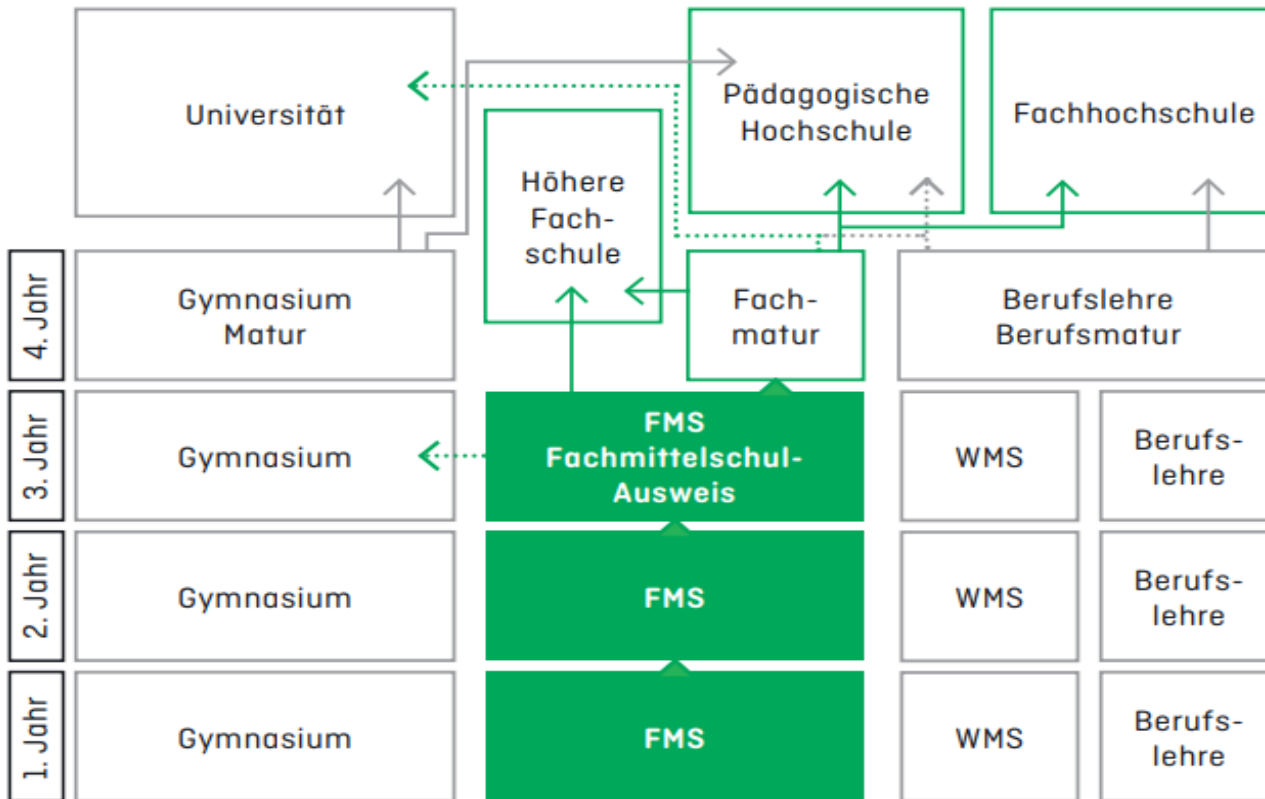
Universität

Pädagogische Hochschule

Fachhochschule

Höhere Fachschule

4. Jahr

Gymnasium Matur

Fachmatur

Berufslehre Berufsmatur

3. Jahr

Gymnasium

FMS Fachmittelschul-Ausweis

WMS

Berufslehre

2. Jahr

Gymnasium

FMS

WMS

Berufslehre

1. Jahr

Gymnasium

FMS

WMS

Berufslehre